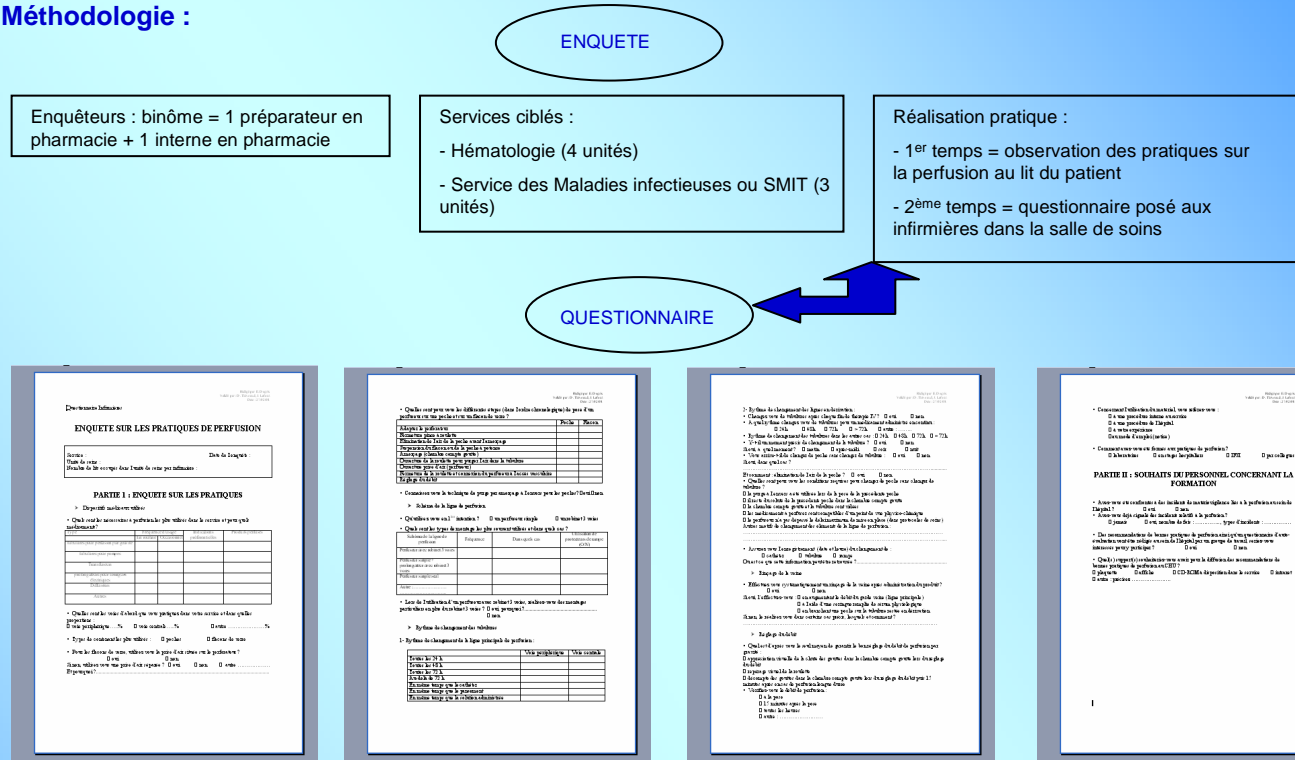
Méthodologie :

ENQUETE

Enquêteurs : binôme = 1 préparateur en pharmacie + 1 interne en pharmacie

Services ciblés :

- Hématologie (4 unités)

- Service des Maladies infectieuses ou SMIT (3 unités)

Réalisation pratique :

- 1$^{er}$ temps = observation des pratiques sur la perfusion au lit du patient

- 2$^{ème}$ temps = questionnaire posé aux infirmières dans la salle de soins

QUESTIONNAIRE

ENQUETE SUR LES PRATIQUES DE PERFUSION

PARTIE 1 : ENQUETE SUR LES PRATIQUES

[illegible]

PARTIE II : SOUHAITS DU PERSONNEL CONCERNANT LA FORMATION

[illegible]